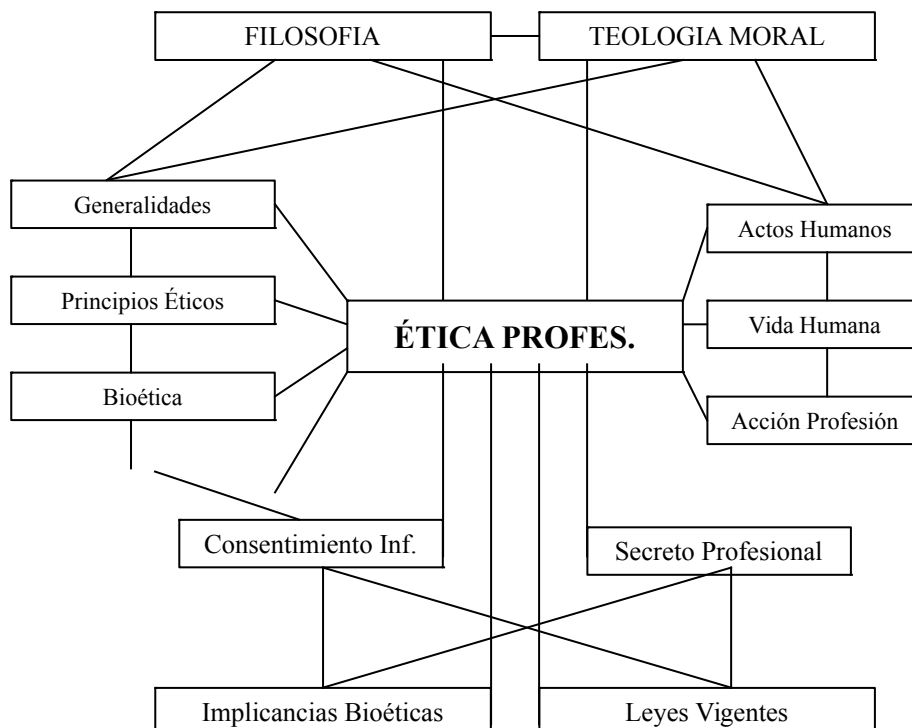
FILOSOFIA

TEOLOGIA MORAL

Generalidades

Principios Éticos

Bioética

ÉTICA PROFES.

Actos Humanos

Vida Humana

Acción Profesión

Consentimiento Inf.

Secreto Profesional

Implicancias Bioéticas

Leyes Vigentes